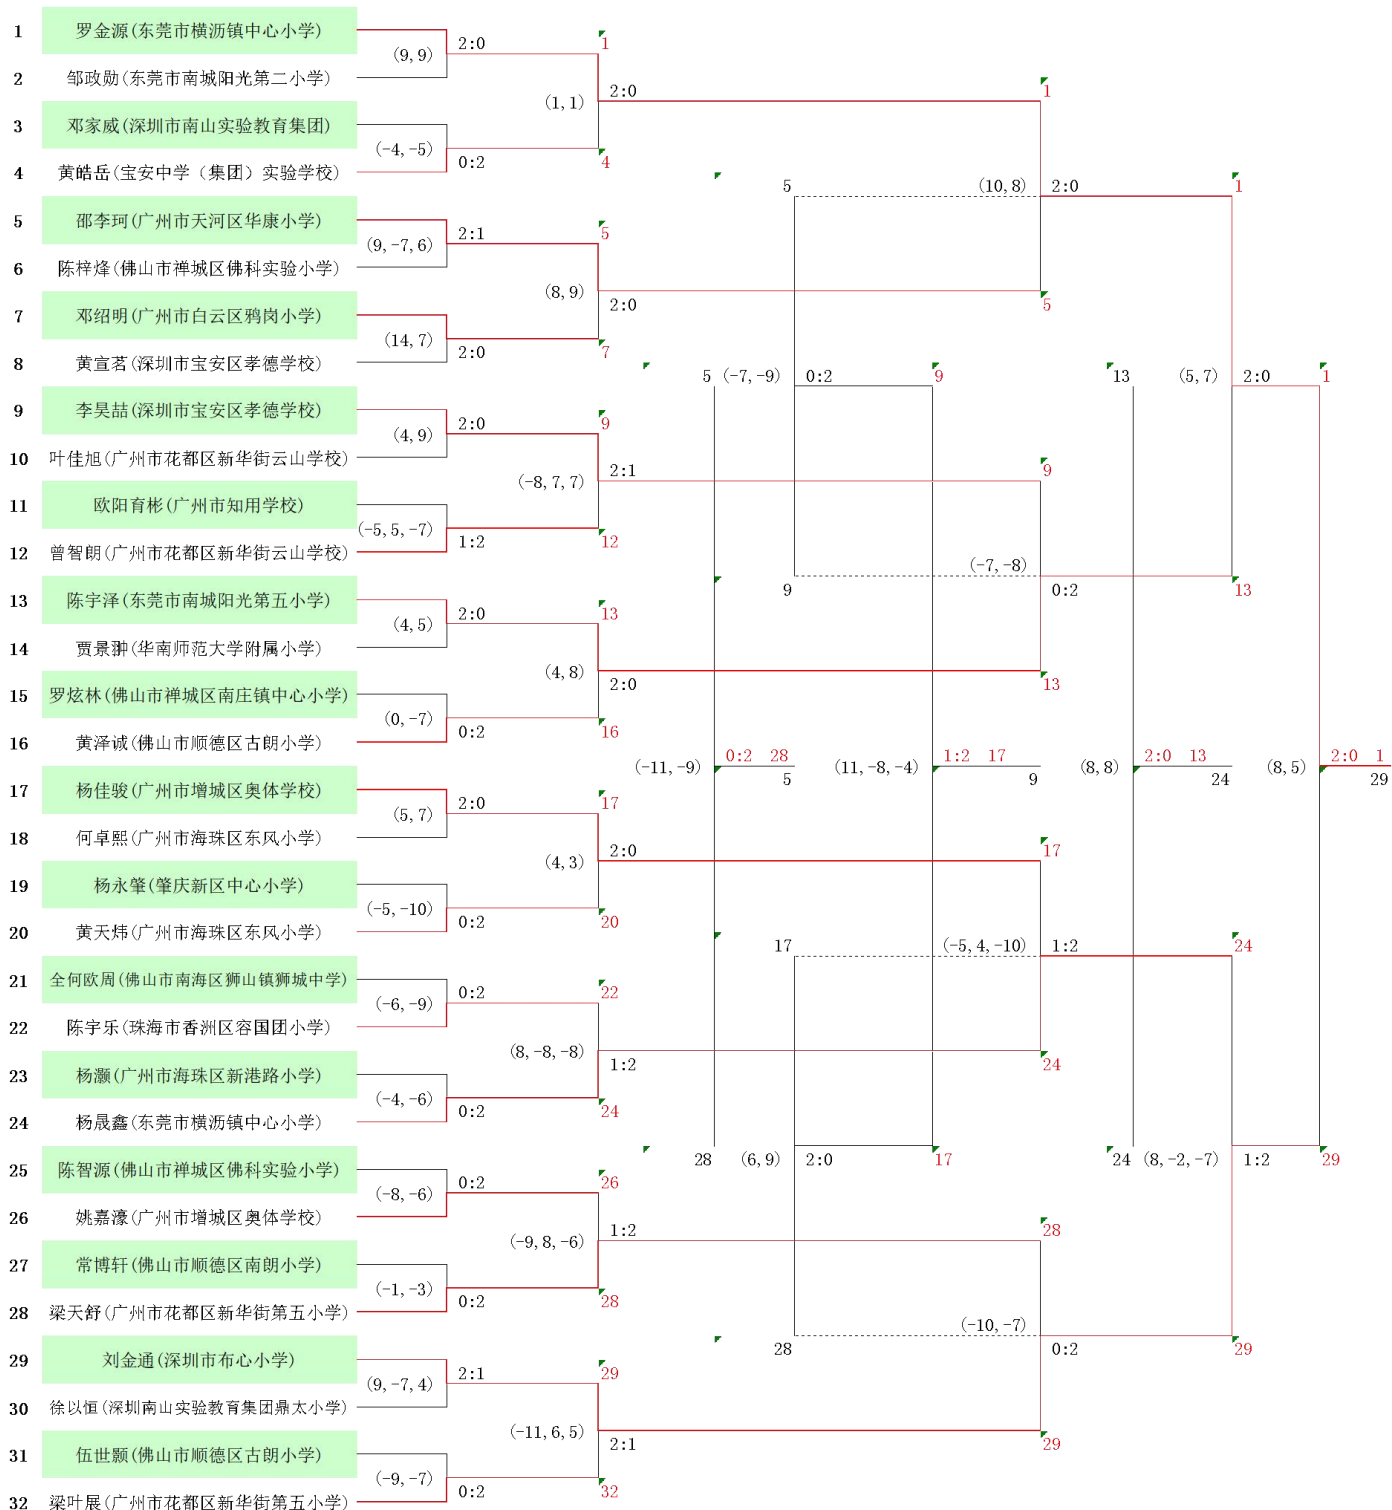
1 罗金源(东莞市横沥镇中心小学)
2 邹政勋(东莞市南城阳光第二小学)
3 邓家威(深圳市南山实验教育集团)
4 黄皓岳(宝安中学（集团）实验学校)
5 邵李珂(广州市天河区华康小学)
6 陈梓烽(佛山市禅城区佛科实验小学)
7 邓绍明(广州市白云区鸦岗小学)
8 黄宣茗(深圳市宝安区孝德学校)
9 李昊喆(深圳市宝安区孝德学校)
10 叶佳旭(广州市花都区新华街云山学校)
11 欧阳育彬(广州市知用学校)
12 曾智朗(广州市花都区新华街云山学校)
13 陈宇泽(东莞市南城阳光第五小学)
14 贾景翀(华南师范大学附属小学)
15 罗炫林(佛山市禅城区南庄镇中心小学)
16 黄泽诚(佛山市顺德区古朗小学)
17 杨佳骏(广州市增城区奥体学校)
18 何卓熙(广州市海珠区东风小学)
19 杨永肇(肇庆新区中心小学)
20 黄天炜(广州市海珠区东风小学)
21 全何欧周(佛山市南海区狮山镇狮城中学)
22 陈宇乐(珠海市香洲区容国团小学)
23 杨灏(广州市海珠区新港路小学)
24 杨晟鑫(东莞市横沥镇中心小学)
25 陈智源(佛山市禅城区佛科实验小学)
26 姚嘉濠(广州市增城区奥体学校)
27 常博轩(佛山市顺德区南朗小学)
28 梁天舒(广州市花都区新华街第五小学)
29 刘金通(深圳市布心小学)
30 徐以恒(深圳南山实验教育集团鼎太小学)
31 伍世颢(佛山市顺德区古朗小学)
32 梁叶展(广州市花都区新华街第五小学)

2:0 (9, 9) 1
2:0 (1, 1) 1
(-4, -5) 0:2 4
5 (10, 8) 2:0 1
2:1 (9, -7, 6) 5
(8, 9) 2:0 5
(14, 7) 2:0 7
5 (-7, -9) 0:2 9
13 (5, 7) 2:0 1
2:0 (4, 9) 9
2:1 (-8, 7, 7) 9
(-5, 5, -7) 1:2 12
9 (-7, -8) 0:2 13
2:0 (4, 5) 13
(4, 8) 2:0 13
(0, -7) 0:2 16
(-11, -9) 0:2 28 5
(11, -8, -4) 1:2 17 9
(8, 8) 2:0 13 24
(8, 5) 2:0 1 29
2:0 (5, 7) 17
(4, 3) 2:0 17
(-5, -10) 0:2 20
17 (-5, 4, -10) 1:2 24
0:2 (-6, -9) 22
(8, -8, -8) 1:2 24
(-4, -6) 0:2 24
28 (6, 9) 2:0 17
24 (8, -2, -7) 1:2 29
0:2 (-8, -6) 26
(-9, 8, -6) 1:2 28
(-1, -3) 0:2 28
28 (-10, -7) 0:2 29
2:1 (9, -7, 4) 29
(-11, 6, 5) 2:1 29
(-9, -7) 0:2 32